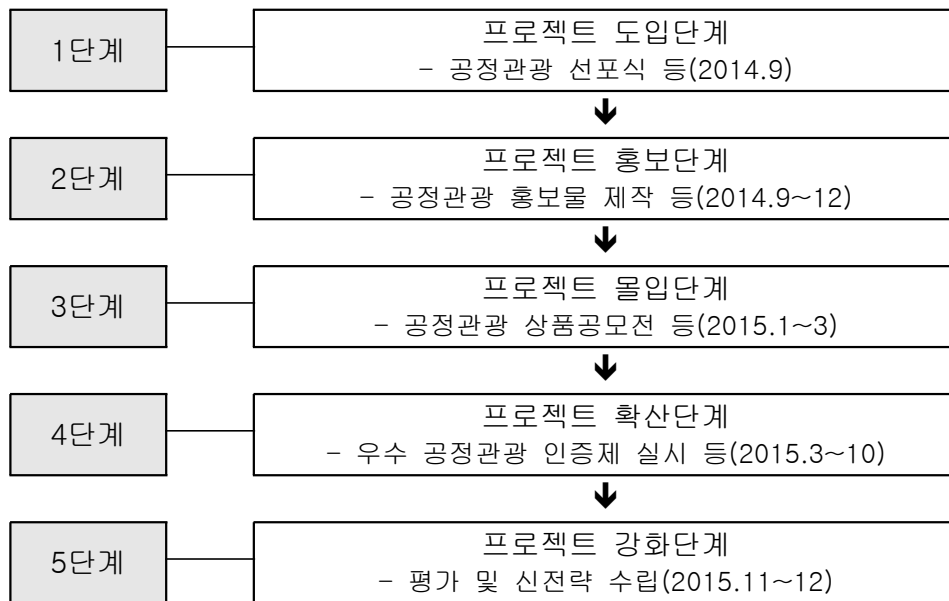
1단계

프로젝트 도입단계
- 공정관광 선포식 등(2014.9)

2단계

프로젝트 홍보단계
- 공정관광 홍보물 제작 등(2014.9~12)

3단계

프로젝트 몰입단계
- 공정관광 상품공모전 등(2015.1~3)

4단계

프로젝트 확산단계
- 우수 공정관광 인증제 실시 등(2015.3~10)

5단계

프로젝트 강화단계
- 평가 및 신전략 수립(2015.11~12)